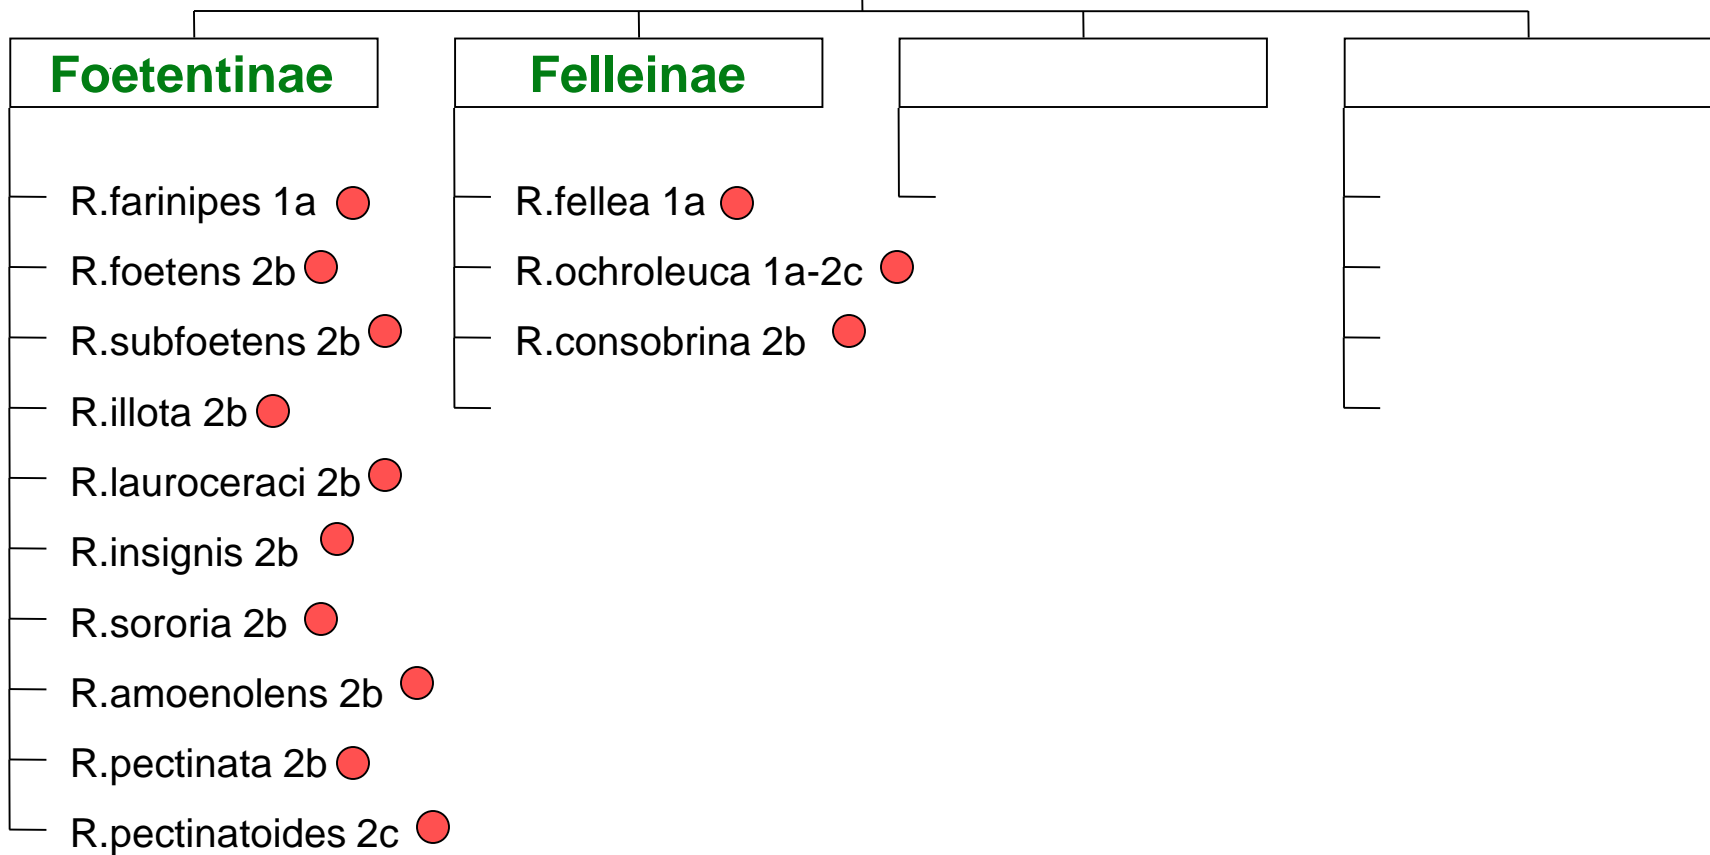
Foetentinae

R.farinipes 1a
R.foetens 2b
R.subfoetens 2b
R.illota 2b
R.lauroceraci 2b
R.insignis 2b
R.sororia 2b
R.amoenolens 2b
R.pectinata 2b
R.pectinatoides 2c

Felleinae

R.fellea 1a
R.ochroleuca 1a-2c
R.consobrina 2b